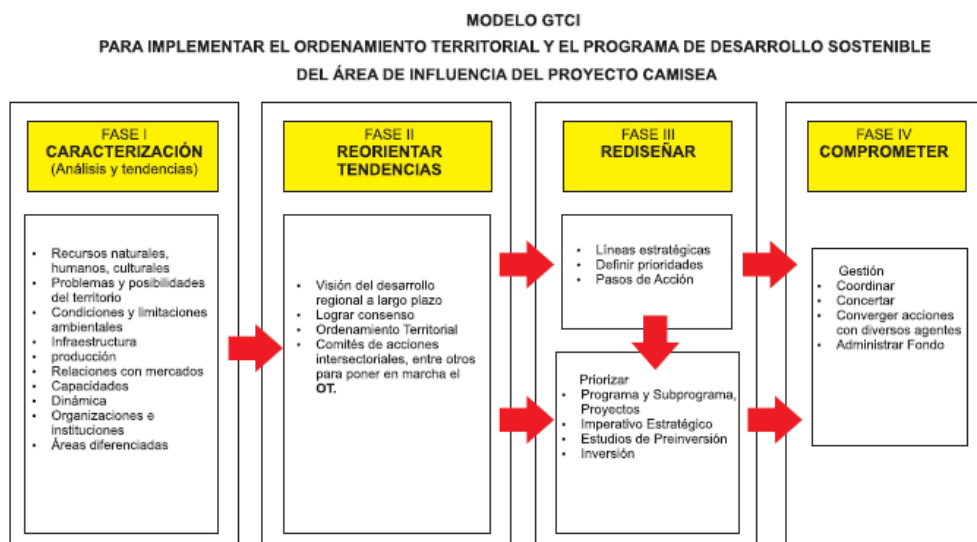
MODELO GTCI
PARA IMPLEMENTAR EL ORDENAMIENTO TERRITORIAL Y EL PROGRAMA DE DESARROLLO SOSTENIBLE
DEL ÁREA DE INFLUENCIA DEL PROYECTO CAMISEA

FASE I
CARACTERIZACIÓN
(Análisis y tendencias)

- Recursos naturales, humanos, culturales
- Problemas y posibilidades del territorio
- Condiciones y limitaciones ambientales
- Infraestructura producción
- Relaciones con mercados
- Capacidades
- Dinámica
- Organizaciones e instituciones
- Áreas diferenciadas

FASE II
REORIENTAR TENDENCIAS

- Visión del desarrollo regional a largo plazo
- Lograr consenso
- Ordenamiento Territorial
- Comités de acciones intersectoriales, entre otros para poner en marcha el **OT.**

FASE III
REDISEÑAR

- Líneas estratégicas
- Definir prioridades
- Pasos de Acción

Priorizar
- Programa y Subprograma, Proyectos
- Imperativo Estratégico
- Estudios de Preinversión
- Inversión

FASE IV
COMPROMETER

Gestión
- Coordinar
- Concertar
- Converger acciones con diversos agentes
- Administrar Fondo